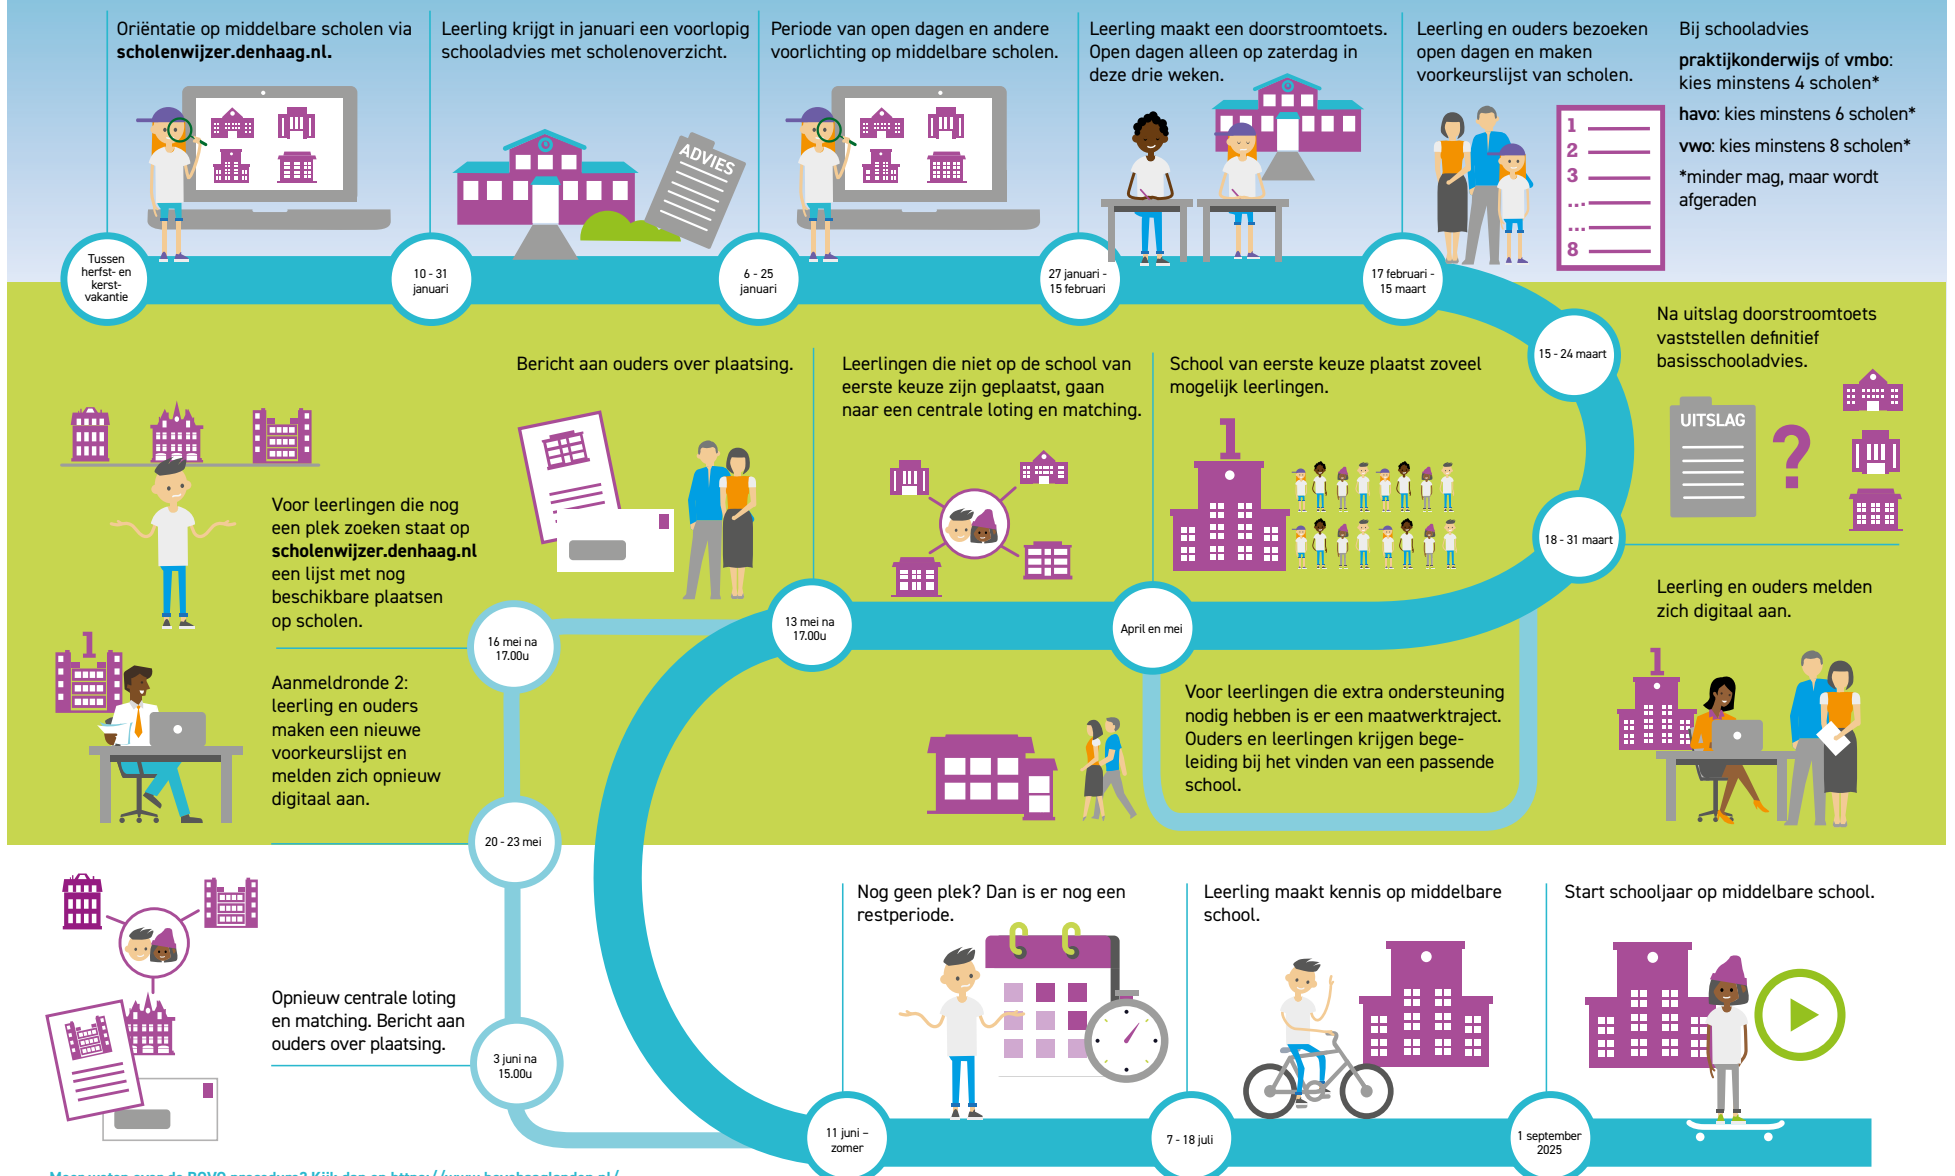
Oriëntatie op middelbare scholen via **scholenwijzer.denhaag.nl.**

Leerling krijgt in januari een voorlopig schooladvies met scholenoverzicht.

Periode van open dagen en andere voorlichting op middelbare scholen.

Leerling maakt een doorstroomtoets. Open dagen alleen op zaterdag in deze drie weken.

Leerling en ouders bezoeken open dagen en maken voorkeurslijst van scholen.

Bij schooladvies
praktijkonderwijs of vmbo: kies minstens 4 scholen*
havo: kies minstens 6 scholen*
vwo: kies minstens 8 scholen*
*minder mag, maar wordt afgeraden

ADVIES

1
2
3
...
...
8

Tussen herfst- en kerst-vakantie

10 - 31 januari

6 - 25 januari

27 januari - 15 februari

17 februari - 15 maart

15 - 24 maart

Na uitslag doorstroomtoets vaststellen definitief basisschooladvies.

UITSLAG

?

18 - 31 maart

Leerling en ouders melden zich digitaal aan.

Bericht aan ouders over plaatsing.

Leerlingen die niet op de school van eerste keuze zijn geplaatst, gaan naar een centrale loting en matching.

School van eerste keuze plaatst zoveel mogelijk leerlingen.

1

Voor leerlingen die nog een plek zoeken staat op **scholenwijzer.denhaag.nl** een lijst met nog beschikbare plaatsen op scholen.

16 mei na 17.00u

13 mei na 17.00u

April en mei

1

Aanmeldronde 2: leerling en ouders maken een nieuwe voorkeurslijst en melden zich opnieuw digitaal aan.

Voor leerlingen die extra ondersteuning nodig hebben is er een maatwerktraject. Ouders en leerlingen krijgen begeleiding bij het vinden van een passende school.

1

20 - 23 mei

Opnieuw centrale loting en matching. Bericht aan ouders over plaatsing.

3 juni na 15.00u

Nog geen plek? Dan is er nog een restperiode.

Leerling maakt kennis op middelbare school.

Start schooljaar op middelbare school.

11 juni – zomer

7 - 18 juli

1 september 2025

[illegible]